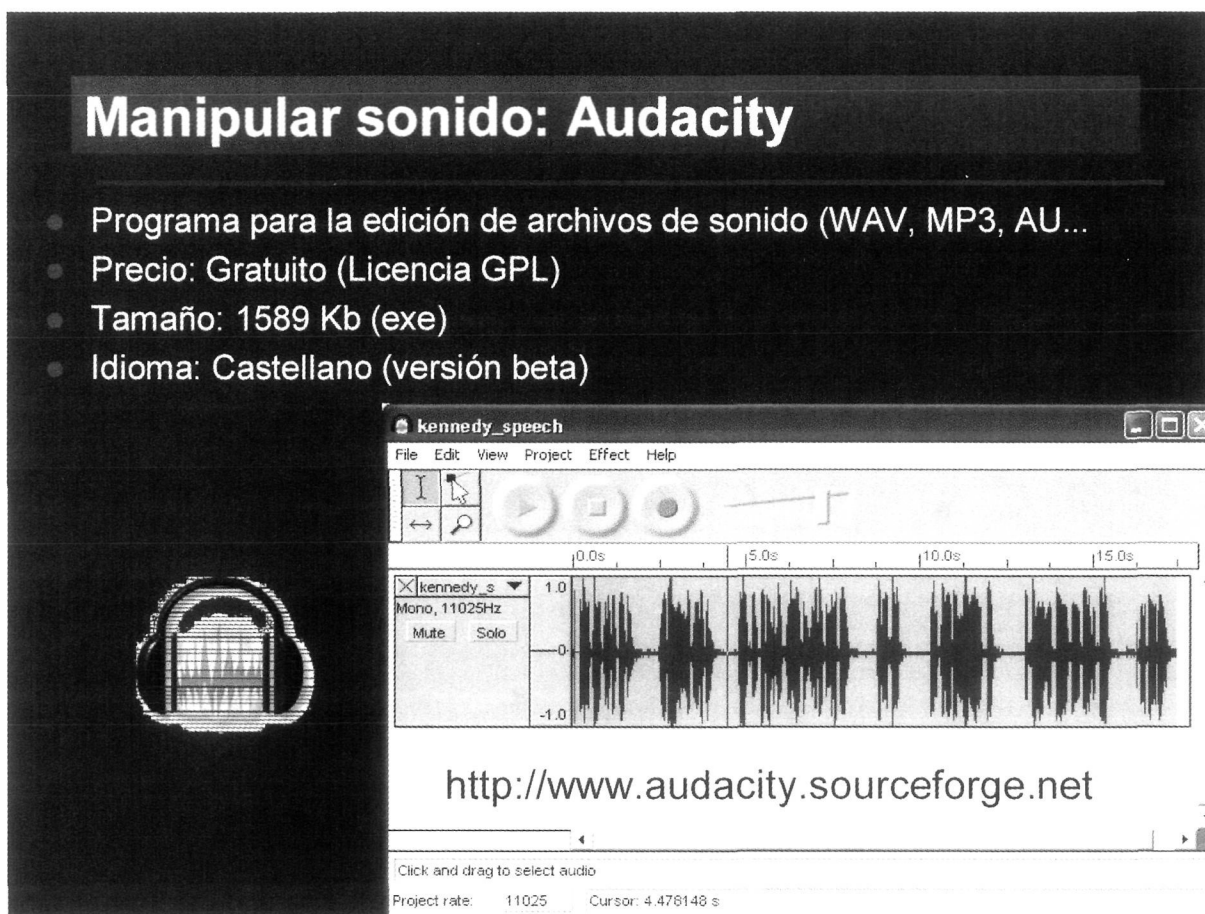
Manipular sonido: Audacity

- Programa para la edición de archivos de sonido (WAV, MP3, AU...
- Precio: Gratuito (Licencia GPL)
- Tamaño: 1589 Kb (exe)
- Idioma: Castellano (versión beta)

kennedy_speech

File Edit View Project Effect Help

0.0s 5.0s 10.0s 15.0s

kennedy_s
Mono, 11025Hz
Mute Solo

1.0
0
-1.0

http://www.audacity.sourceforge.net

Click and drag to select audio

Project rate: 11025 Cursor: 4.478148 s